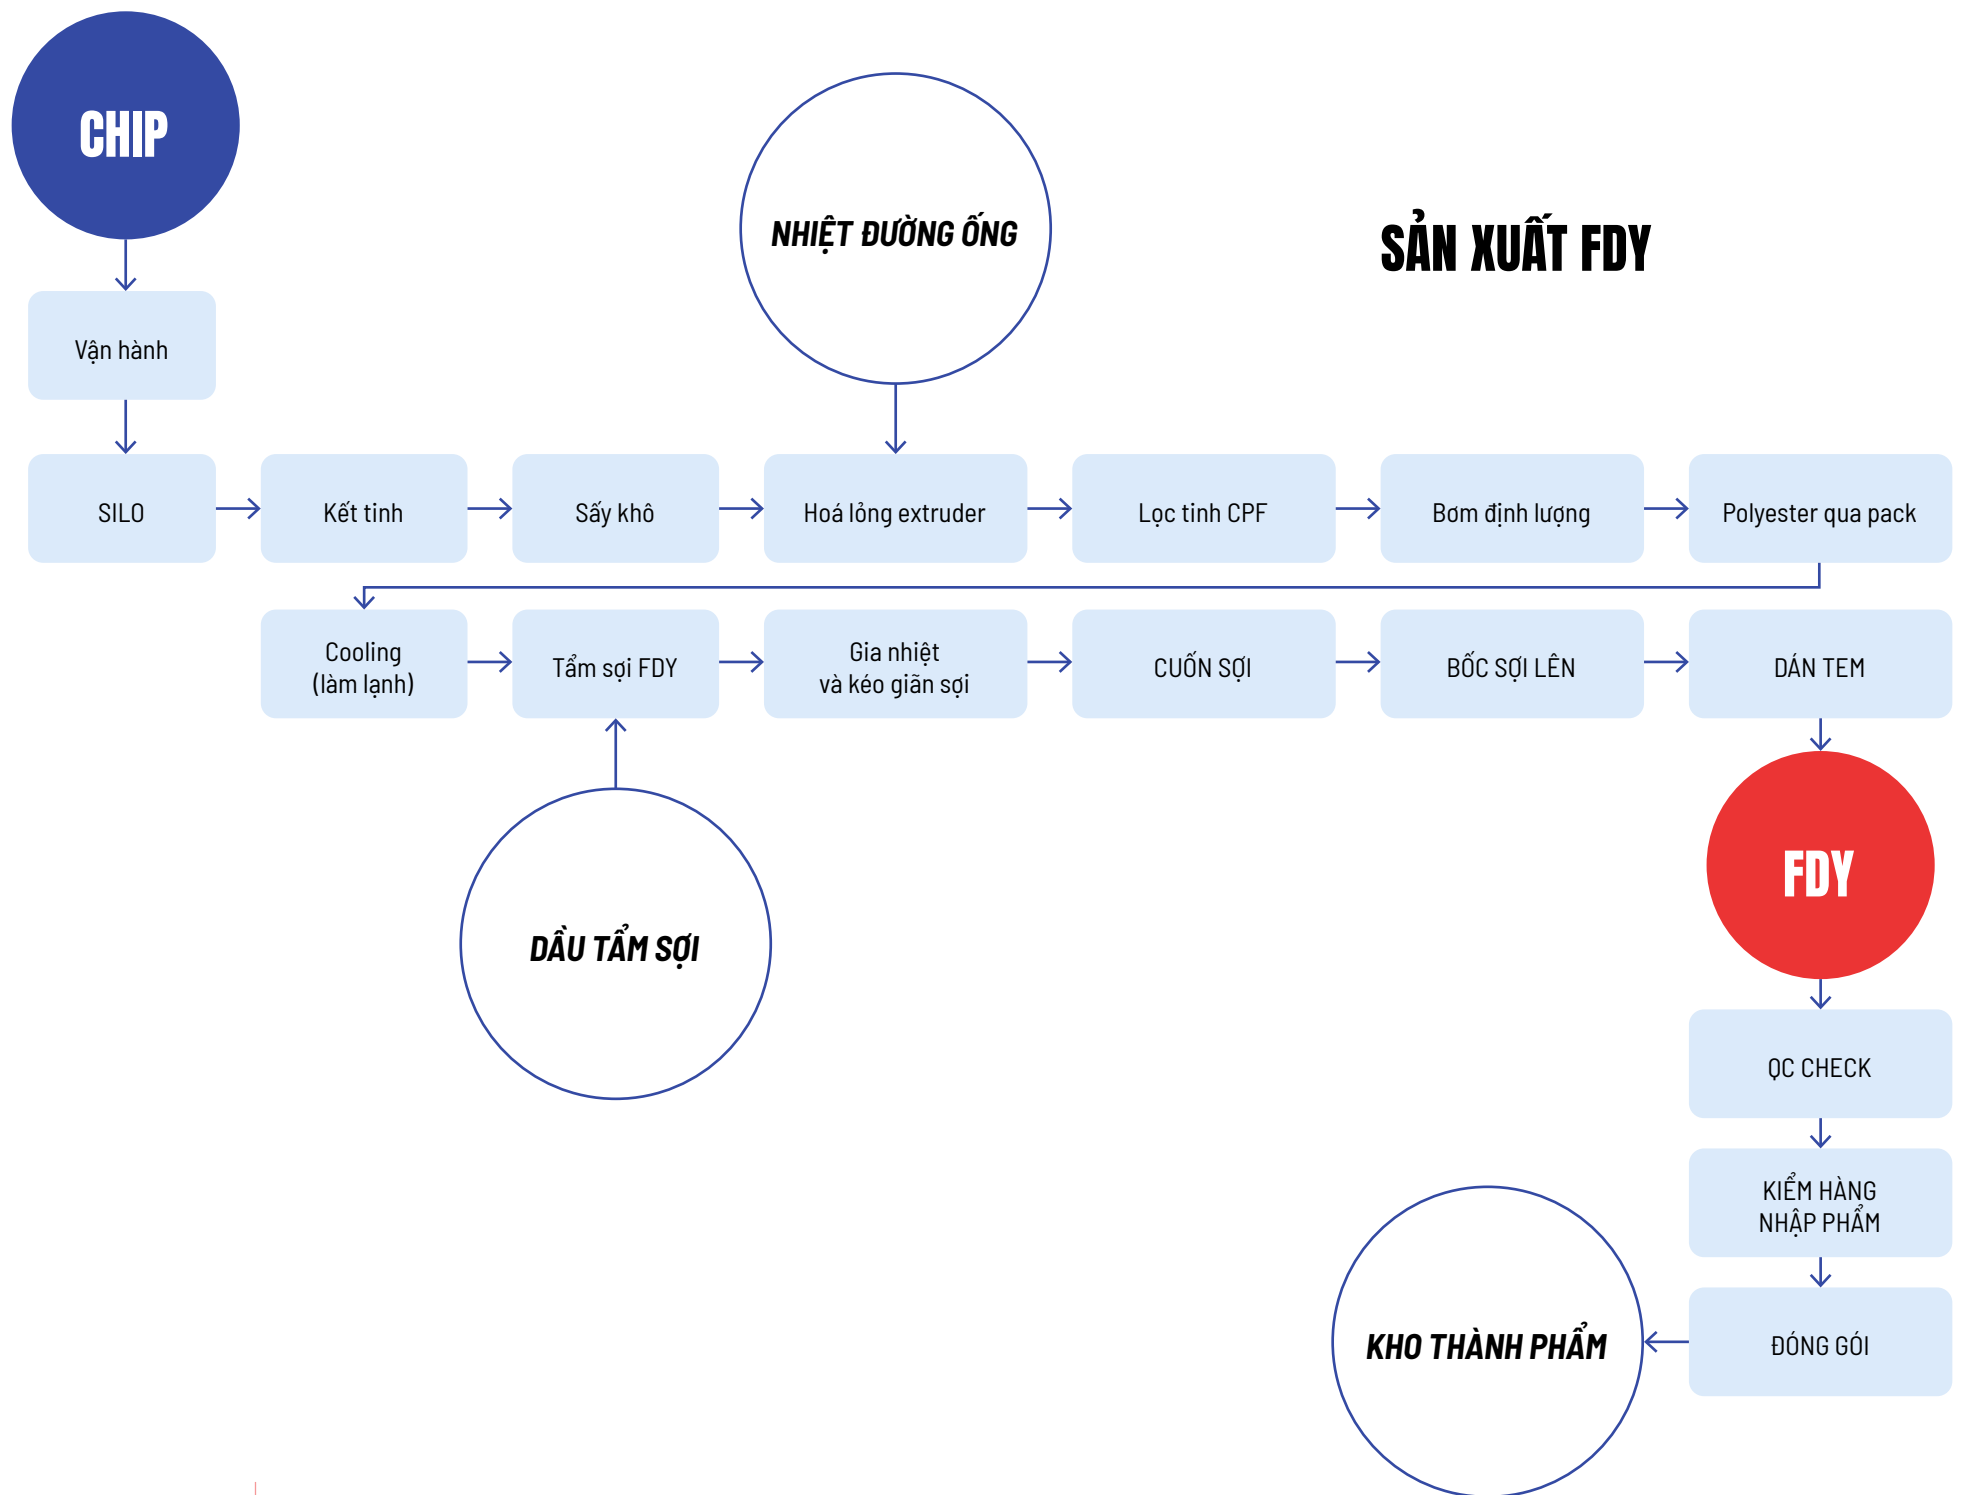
CHIP

NHIỆT ĐƯỜNG ỐNG

SẢN XUẤT FDY

Vận hành

SILO

Kết tinh

Sấy khô

Hoá lỏng extruder

Lọc tinh CPF

Bơm định lượng

Polyester qua pack

Cooling
(làm lạnh)

Tẩm sợi FDY

Gia nhiệt
và kéo giãn sợi

CUỐN SỢI

BỐC SỢI LÊN

DÁN TEM

DẦU TẨM SỢI

FDY

QC CHECK

KIỂM HÀNG
NHẬP PHẨM

KHO THÀNH PHẨM

ĐÓNG GÓI